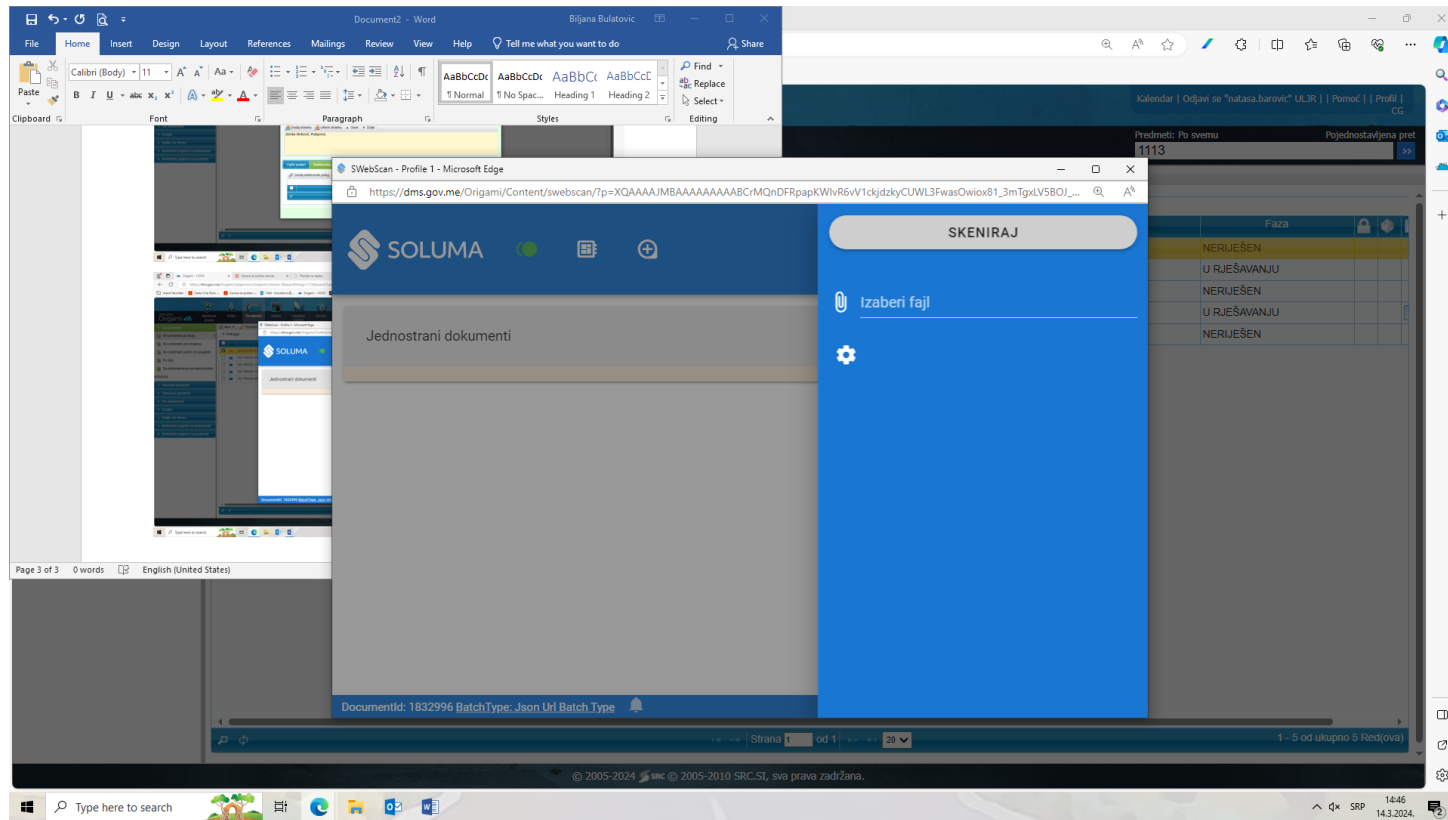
Document2 - Word
Biljana Bulatovic
File Home Insert Design Layout References Mailings Review View Help Tell me what you want to do Share
Paste
Calibri (Body) 11
AaBbCcDc ¶ Normal
AaBbCcDc ¶ No Spac...
AaBbCc Heading 1
AaBbCcD Heading 2
Find
Replace
Select
Clipboard Font Paragraph Styles Editing
Page 3 of 3 0 words English (United States)

Kalendar | Odjavi se "natasa.barovic" ULJR | | Pomoć | | Profil | CG
Predmeti: Po svemu
Pojednostavljena pret
1113
Faza
NERIJEŠEN
U RJEŠAVANJU
NERIJEŠEN
U RJEŠAVANJU
NERIJEŠEN

SWebScan - Profile 1 - Microsoft Edge
https://dms.gov.me/Origami/Content/swebscan/?p=XQAAAAJMBAAAAAAAAABCrMQnDFRpapKWlvR6vV1ckjdzkyCUWL3FwasOwiox81_3mTgxLV5BOJ_...
SOLUMA
SKENIRAJ
Izaberi fajl
Jednostrani dokumenti
DocumentId: 1832996 BatchType: Json Url Batch Type

Strana 1 od 1 20
1 - 5 od ukupno 5 Red(ova)
© 2005-2024 © 2005-2010 SRC.SI, sva prava zadržana.

Type here to search
SRP 14:46 14.3.2024.